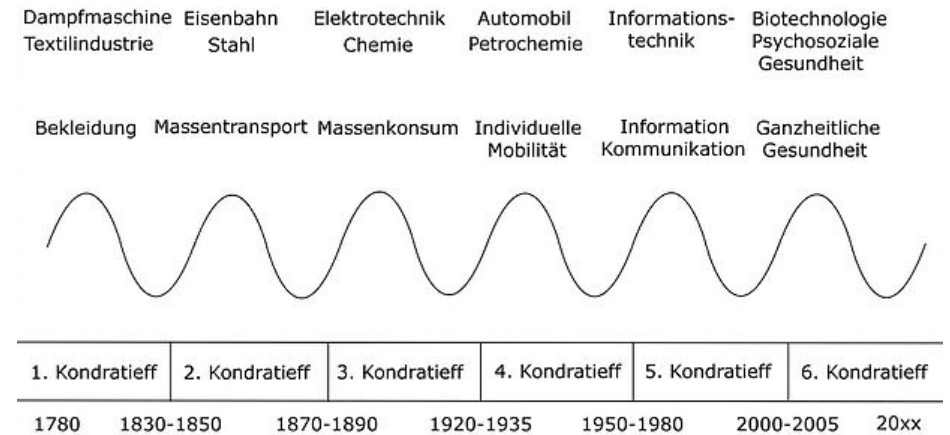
Dampfmaschine Textilindustrie

Eisenbahn Stahl

Elektrotechnik Chemie

Automobil Petrochemie

Informationstechnik

Biotechnologie Psychosoziale Gesundheit

Bekleidung

Massentransport

Massenkonsum

Individuelle Mobilität

Information Kommunikation

Ganzheitliche Gesundheit

| 1. Kondratieff | 2. Kondratieff | 3. Kondratieff | 4. Kondratieff | 5. Kondratieff | 6. Kondratieff |
|---|---|---|---|---|---|

1780 1830-1850 1870-1890 1920-1935 1950-1980 2000-2005 20xx